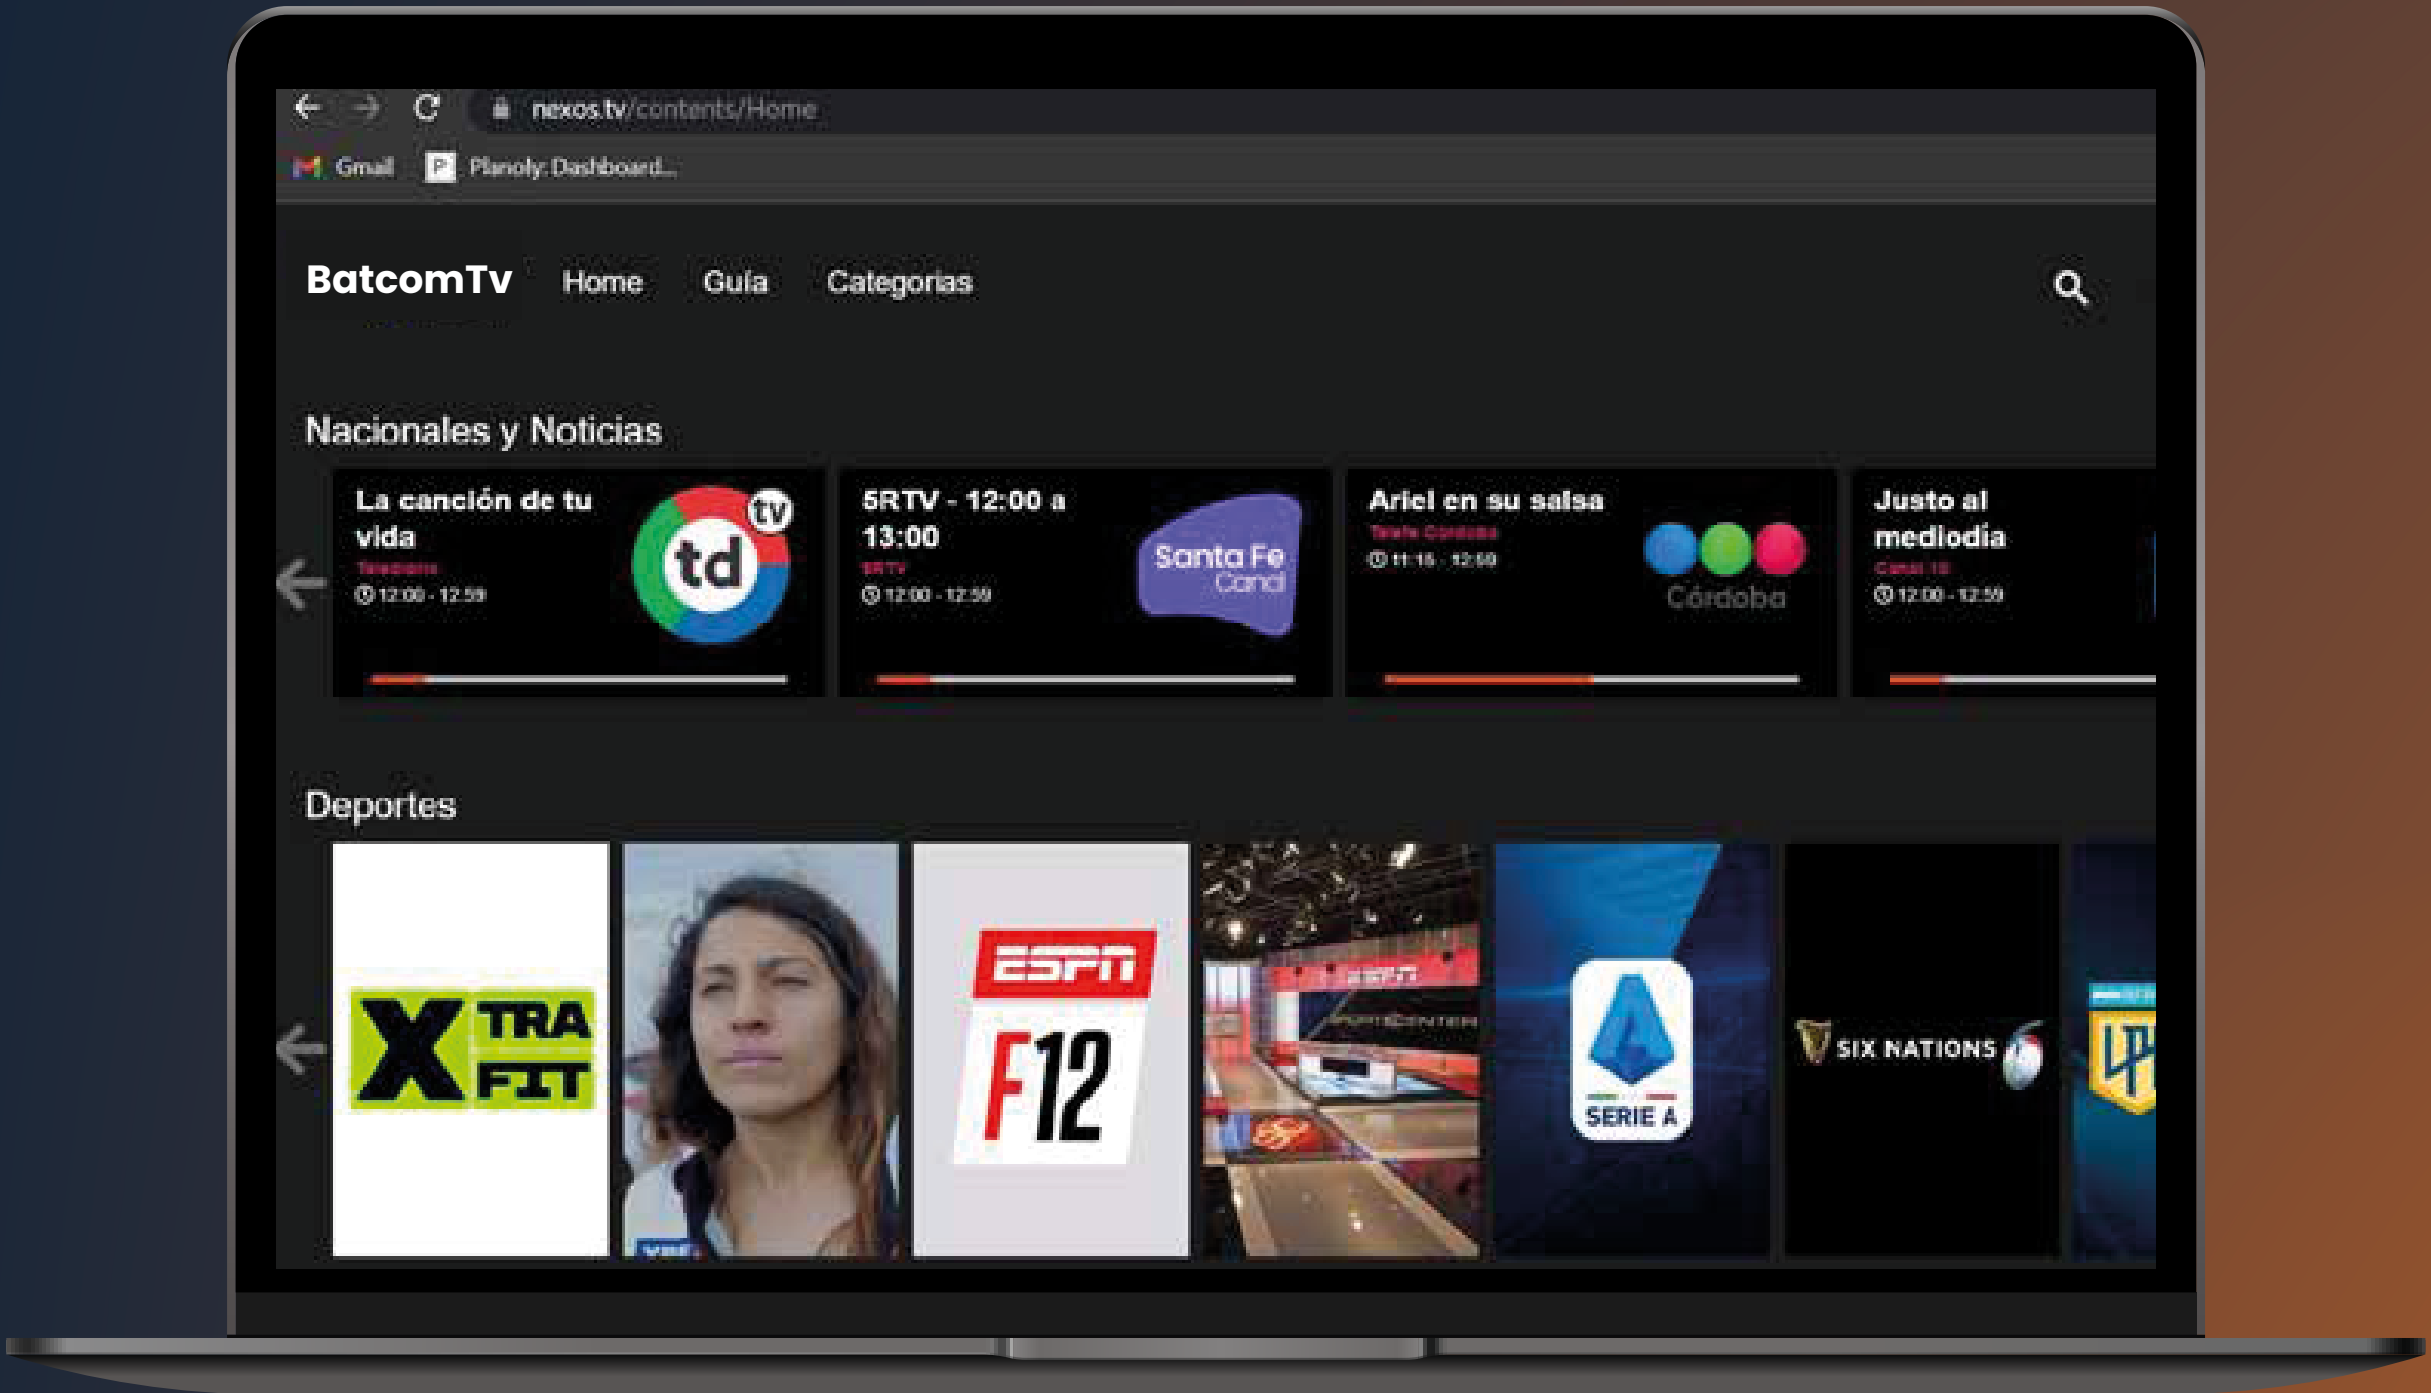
nexos.tv/contents/Home

Gmail Planoly: Dashboard...

BatcomTv Home Guía Categorias

Nacionales y Noticias

La canción de tu vida
Telediario
12:00 - 12:59
td tv

5RTV - 12:00 a 13:00
5RTV
12:00 - 12:59
Santa Fe Canal

Ariel en su salsa
Telefe Córdoba
11:15 - 12:59
Córdoba

Justo al mediodía
Canal 10
12:00 - 12:59

Deportes

XTRA FIT

ESPN F12

ESPN SPORTSCENTER

SERIE A

SIX NATIONS